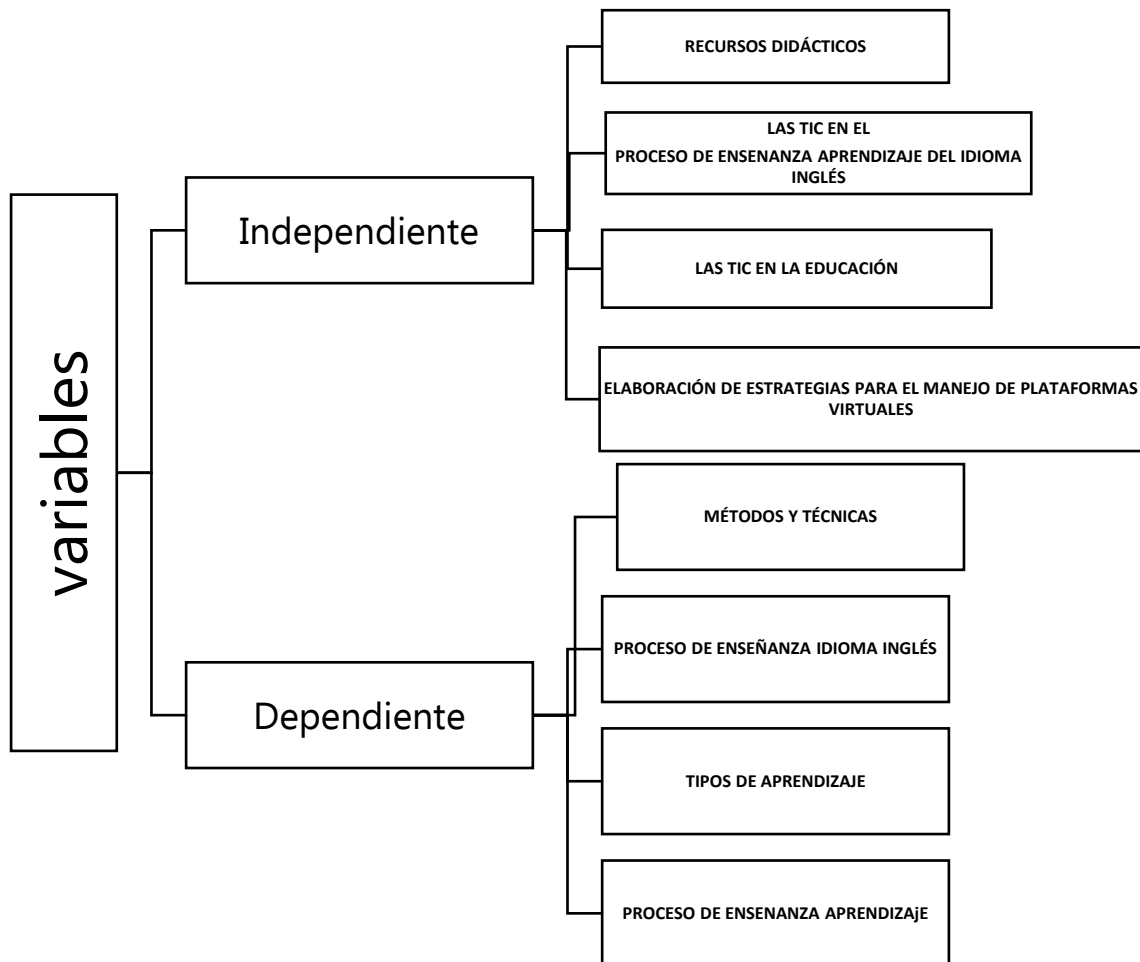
variables

Independiente

RECURSOS DIDÁCTICOS

LAS TIC EN EL PROCESO DE ENSENANZA APRENDIZAJE DEL IDIOMA INGLÉS

LAS TIC EN LA EDUCACIÓN

ELABORACIÓN DE ESTRATEGIAS PARA EL MANEJO DE PLATAFORMAS VIRTUALES

Dependiente

MÉTODOS Y TÉCNICAS

PROCESO DE ENSEÑANZA IDIOMA INGLÉS

TIPOS DE APRENDIZAJE

PROCESO DE ENSENANZA APRENDIZAjE